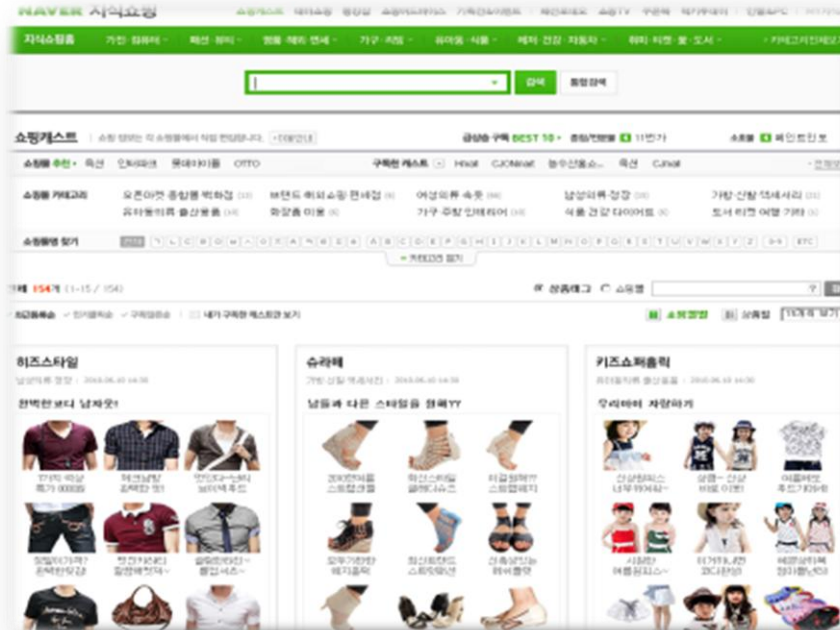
NAVER 지식쇼핑

지식쇼핑홈 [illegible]

검색 통합검색

쇼핑캐스트

쇼핑몰 추천 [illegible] 인터파크 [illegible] OTTO

구독한 캐스트 Hmall CJOHmall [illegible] CJmall

쇼핑몰 카테고리

오픈마켓·종합몰·백화점 브랜드·취미쇼핑·면세점 여성의류·속옷 남성의류·정장 가방·신발·액세서리
유아동의류·출산용품 화장품·미용 가구·주방·인테리어 식품·건강·다이어트 도서·티켓·여행·기타

쇼핑몰명 찾기 ㄱ ㄴ ㄷ ㄹ ㅁ ㅂ ㅅ ㅇ ㅈ ㅊ ㅋ ㅌ ㅍ ㅎ A B C D E F G H I J K L M N O P Q R S T U V W X Y Z 0-9 ETC

154개 (1-15 / 154)

상품태그 쇼핑몰

히즈스타일

남성의류·정장 2013.06.10 14:38

완벽한 보디 남자옷!

슈라떼

가방·신발 액세서리 2013.06.10 14:38

남들과 다른 스타일을 원해YY

키즈쇼퍼홀릭

유아동의류·출산용품 2013.06.10 14:38

우리아이 자랑하기